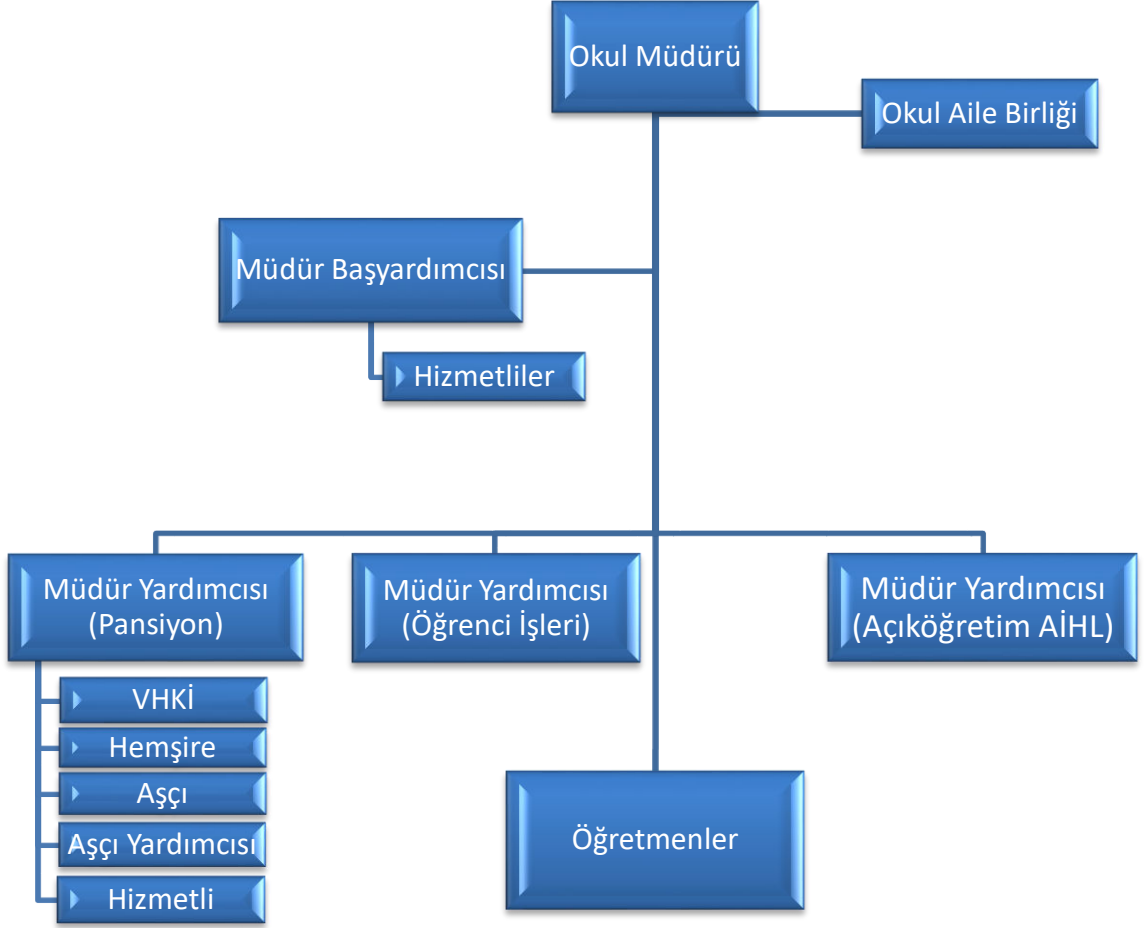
Okul Müdürü

Okul Aile Birliği

Müdür Başyardımcısı

Hizmetliler

Müdür Yardımcısı (Pansiyon)

Müdür Yardımcısı (Öğrenci İşleri)

Müdür Yardımcısı (Açıköğretim AİHL)

VHKİ

Hemşire

Aşçı

Aşçı Yardımcısı

Hizmetli

Öğretmenler